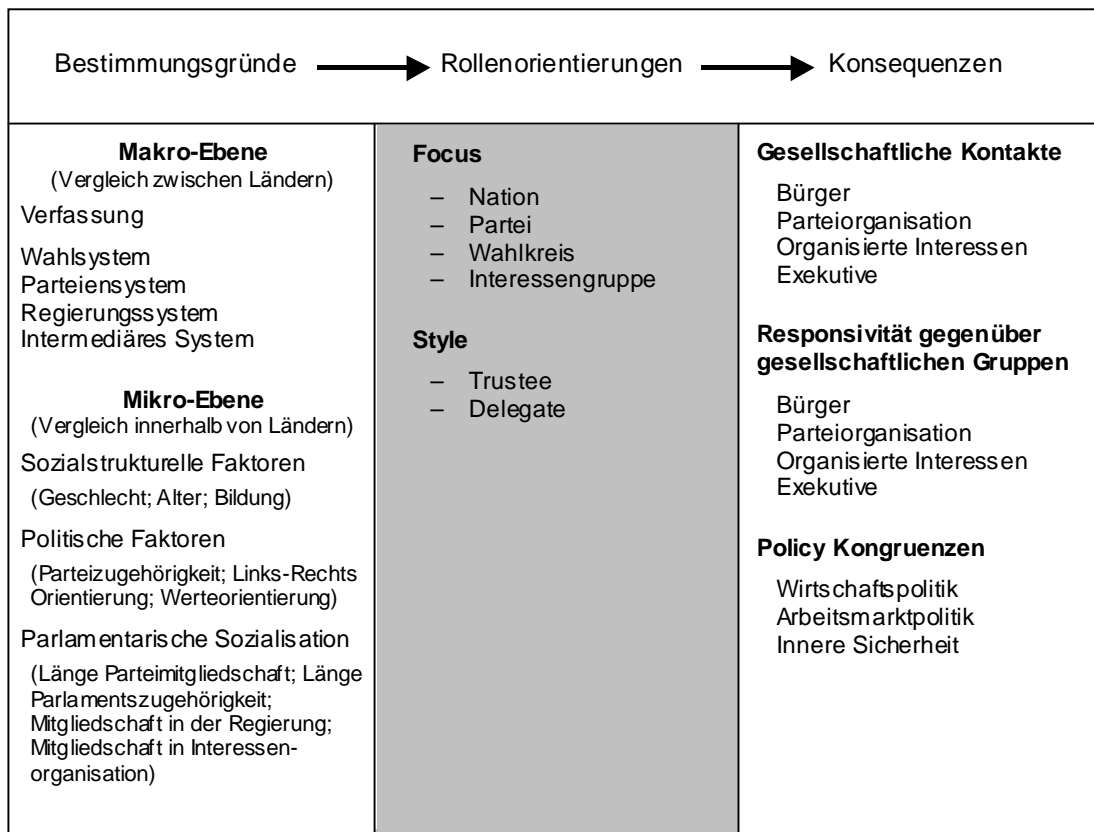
Bestimmungsgründe → Rollenorientierungen → Konsequenzen

| Makro-Ebene (Vergleich zwischen Ländern) | Focus | Gesellschaftliche Kontakte |
|---|---|---|
| Verfassung | – Nation | Bürger |
| Wahlsystem | – Partei | Parteiorganisation |
| Parteiensystem | – Wahlkreis | Organisierte Interessen |
| Regierungssystem | – Interessengruppe | Exekutive |
| Intermediäres System | **Style** | **Responsivität gegenüber gesellschaftlichen Gruppen** |
| **Mikro-Ebene** (Vergleich innerhalb von Ländern) | – Trustee | Bürger |
| Sozialstrukturelle Faktoren (Geschlecht; Alter; Bildung) | – Delegate | Parteiorganisation |
| Politische Faktoren (Parteizugehörigkeit; Links-Rechts Orientierung; Werteorientierung) | | Organisierte Interessen |
| Parlamentarische Sozialisation (Länge Parteimitgliedschaft; Länge Parlamentszugehörigkeit; Mitgliedschaft in der Regierung; Mitgliedschaft in Interessenorganisation) | | Exekutive |
| | | **Policy Kongruenzen** |
| | | Wirtschaftspolitik |
| | | Arbeitsmarktpolitik |
| | | Innere Sicherheit |